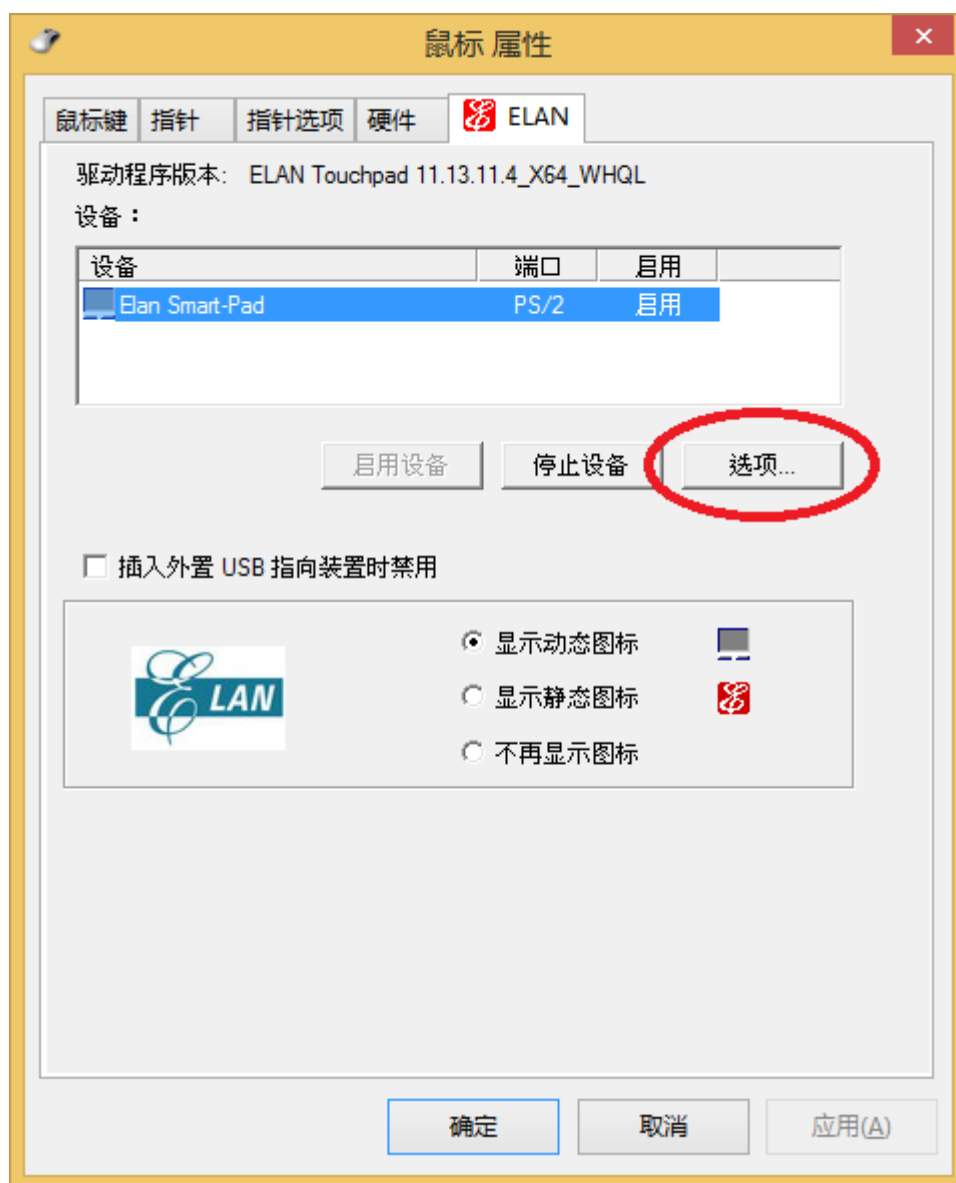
鼠标 属性

鼠标键 | 指针 | 指针选项 | 硬件 | ELAN

驱动程序版本: ELAN Touchpad 11.13.11.4_X64_WHQL

设备：

| 设备 | 端口 | 启用 |
|---|---|---|
| Elan Smart-Pad | PS/2 | 启用 |

启用设备 停止设备 选项...

插入外置 USB 指向装置时禁用

ELAN

显示动态图标

显示静态图标

不再显示图标

确定 取消 应用(A)